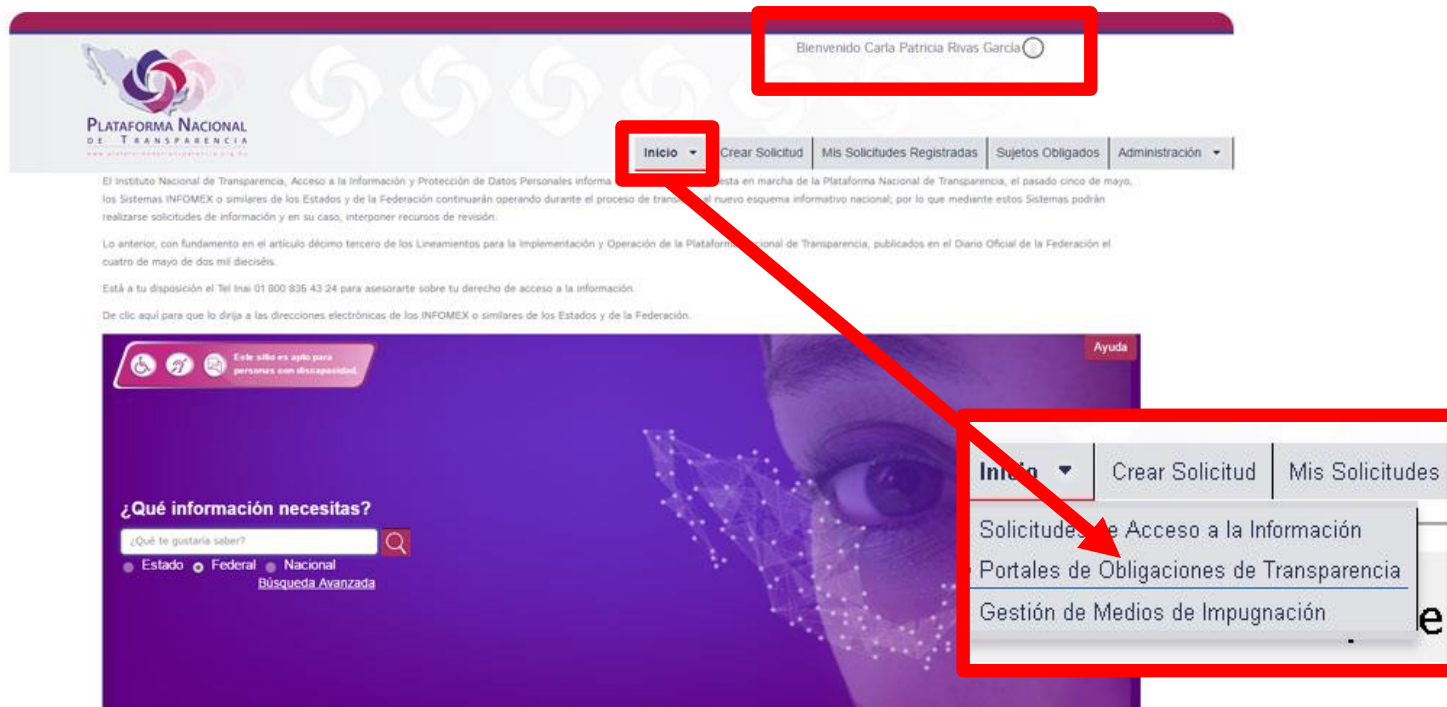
PLATAFORMA NACIONAL DE TRANSPARENCIA

Bienvenido Carla Patricia Rivas Garcia

Inicio | Crear Solicitud | Mis Solicitudes Registradas | Sujetos Obligados | Administración

El Instituto Nacional de Transparencia, Acceso a la Información y Protección de Datos Personales informa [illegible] esta en marcha de la Plataforma Nacional de Transparencia, el pasado cinco de mayo, los Sistemas INFOMEX o similares de los Estados y de la Federación continuarán operando durante el proceso de trans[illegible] nuevo esquema informativo nacional; por lo que mediante estos Sistemas podrán realizarse solicitudes de información y en su caso, interponer recursos de revisión.

Lo anterior, con fundamento en el artículo décimo tercero de los Lineamentos para la Implementación y Operación de la Plataform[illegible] Nacional de Transparencia, publicados en el Diario Oficial de la Federación el cuatro de mayo de dos mil dieciséis.

Está a tu disposición el Tel Inai 01 800 835 43 24 para asesorarte sobre tu derecho de acceso a la información.

De clic aquí para que lo dirija a las direcciones electrónicas de los INFOMEX o similares de los Estados y de la Federación.

Este sitio es apto para personas con discapacidad.

Ayuda

¿Qué información necesitas?

¿Qué te gustaría saber?

Estado Federal Nacional

Búsqueda Avanzada

Inicio | Crear Solicitud | Mis Solicitudes

Solicitudes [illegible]e Acceso a la Información

Portales de Obligaciones de Transparencia

Gestión de Medios de Impugnación